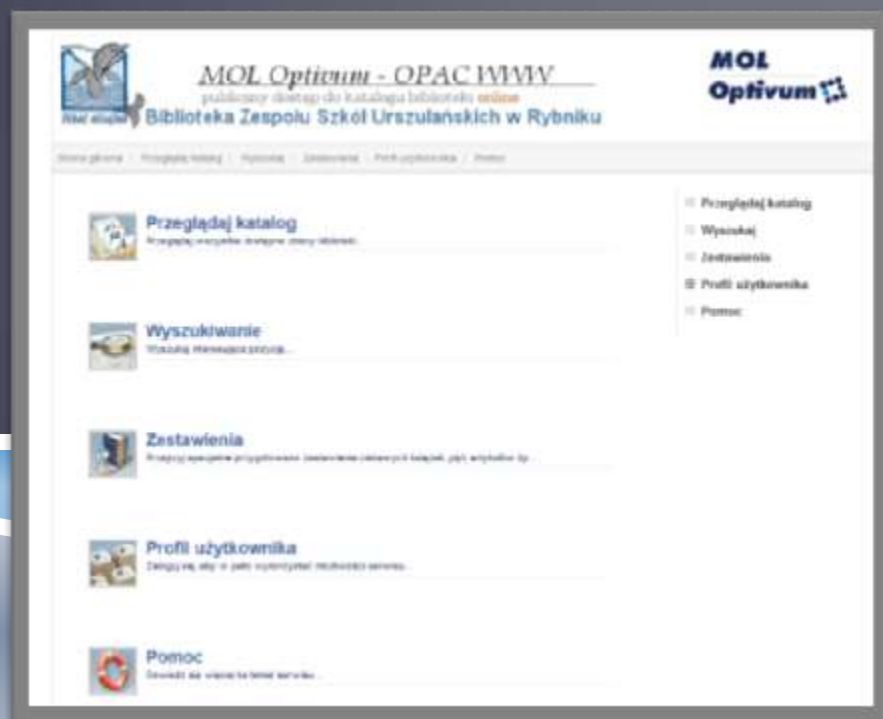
MOL Optivum - OPAC WWW

publiczny dostęp do katalogu biblioteki online

Biblioteka Zespołu Szkół Urszulańskich w Rybniku

MOL Optivum

Strona główna | Przeglądaj katalog | Wyszukaj | Zestawienia | Profil użytkownika | Pomoc

Przeglądaj katalog

Przeglądaj wszystkie dostępne zbiory biblioteki.

Wyszukiwanie

Wyszukaj interesujące pozycje...

Zestawienia

Przejrzyj specjalnie przygotowane zestawienia ciekawych książek, płyt, artykułów itp...

Profil użytkownika

Zaloguj się, aby w pełni wykorzystać możliwości serwisu...

Pomoc

Dowiedz się więcej na temat serwisu...

Przeglądaj katalog

Wyszukaj

Zestawienia

Profil użytkownika

Pomoc